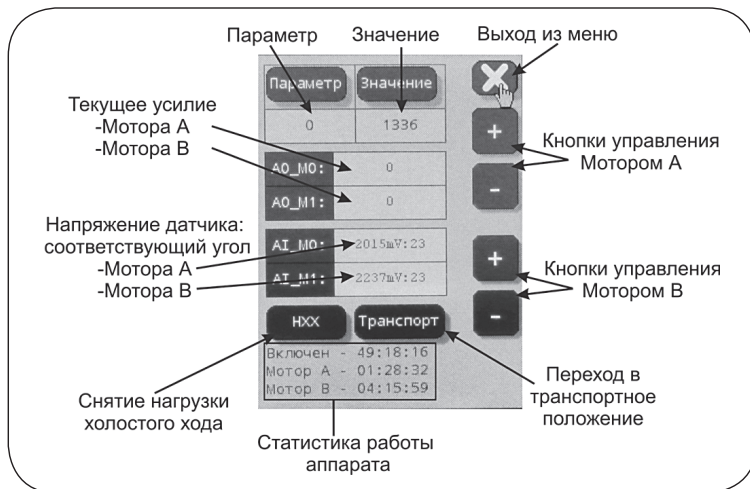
Параметр

Значение

Выход из меню

Параметр

Значение

0

1336

Текущее усилие
-Мотора А
-Мотора В

+

Кнопки управления
Мотором А

-

A0_M0:

0

A0_M1:

0

Напряжение датчика:
соответствующий угол
-Мотора А
-Мотора В

AI_M0:

2015mV:23

AI_M1:

2237mV:23

+

Кнопки управления
Мотором В

-

НХХ

Транспорт

Включен - 49:18:16
Мотор А - 01:28:32
Мотор В - 04:15:59

Снятие нагрузки
холостого хода

Переход в
транспортное
положение

Статистика работы
аппарата